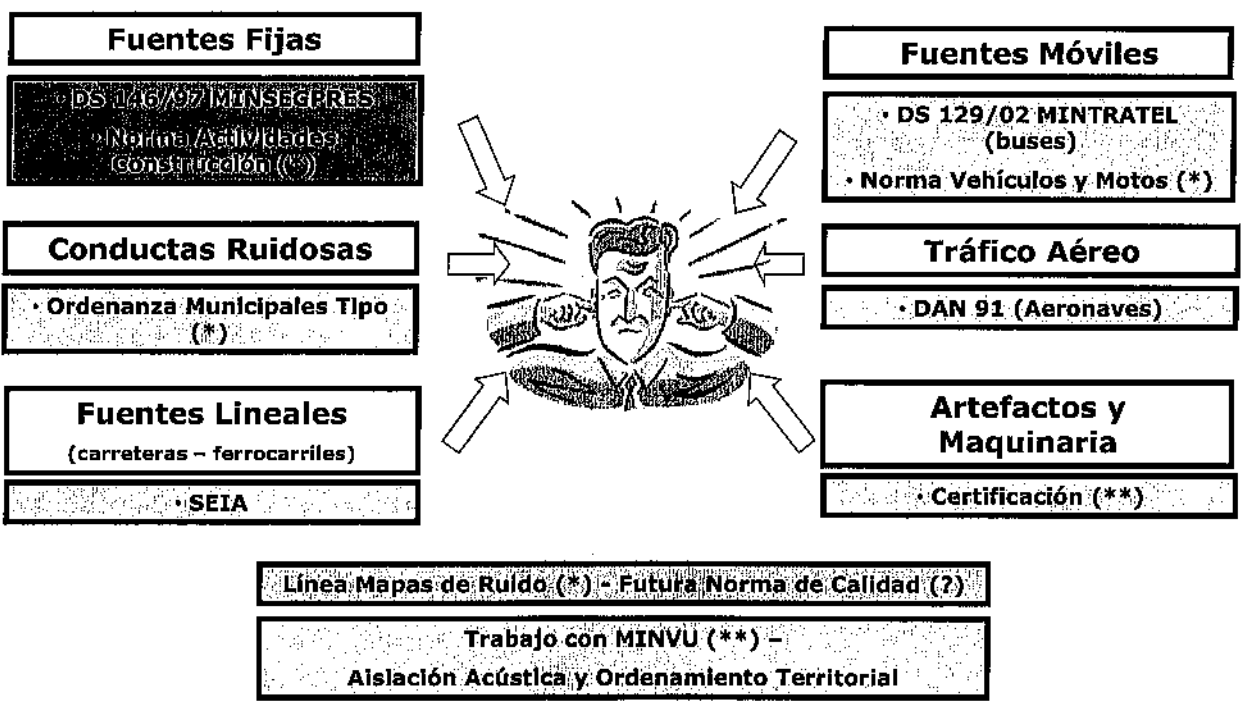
Fuentes Fijas

• DS 146/97 MINSEGPRES

• Norma Actividades Construcción (*)

Conductas Ruidosas

• Ordenanza Municipales Tipo (*)

Fuentes Lineales

(carreteras – ferrocarriles)

• SEIA

Fuentes Móviles

• DS 129/02 MINTRATEL (buses)

• Norma Vehículos y Motos (*)

Tráfico Aéreo

• DAN 91 (Aeronaves)

Artefactos y Maquinaria

• Certificación (**)

Línea Mapas de Ruido (*) - Futura Norma de Calidad (?)

Trabajo con MINVU (**) – Aislación Acústica y Ordenamiento Territorial